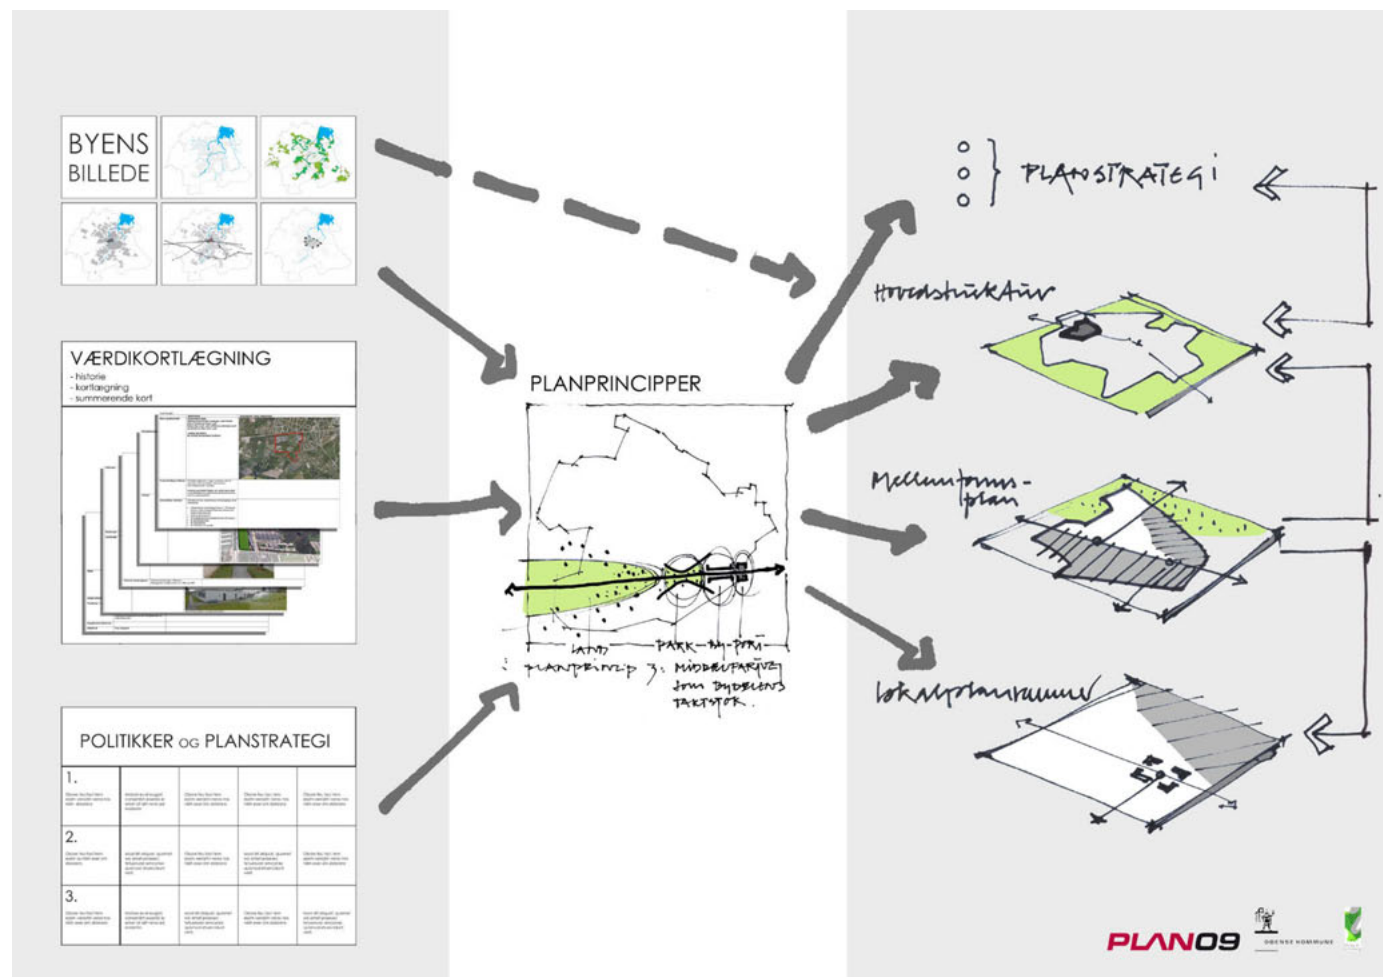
BYENS
BILLEDE

VÆRDIKORTLÆGNING
- historie
- kortlægning
- summerende kort

POLITIKKER OG PLANSTRATEGI

1.

2.

3.

PLANPRINCIPPER

LAND PARK - BY - PORT

PLANPRINCIP 3: MIDDELFARTVEJ SOM BYDELENS TAKTSTOK.

PLANSTRATEGI

Hovedstruktur

Mellemforms-plan

Lokalplanrammer

PLAN09

ODENSE KOMMUNE